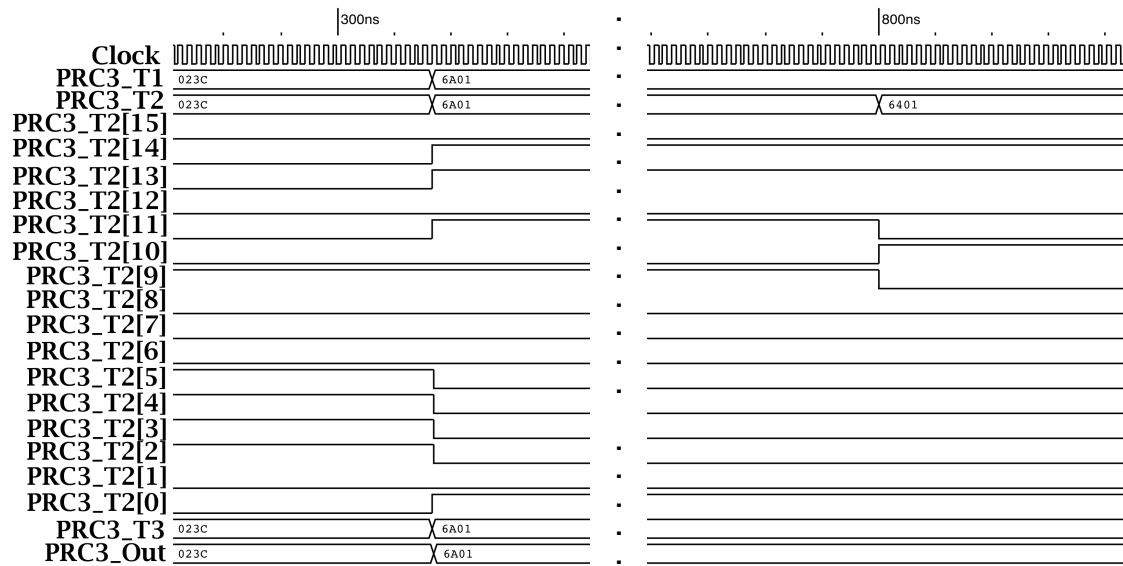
300ns
800ns
Clock
PRC3_T1 023C 6A01
PRC3_T2 023C 6A01 6401
PRC3_T2[15]
PRC3_T2[14]
PRC3_T2[13]
PRC3_T2[12]
PRC3_T2[11]
PRC3_T2[10]
PRC3_T2[9]
PRC3_T2[8]
PRC3_T2[7]
PRC3_T2[6]
PRC3_T2[5]
PRC3_T2[4]
PRC3_T2[3]
PRC3_T2[2]
PRC3_T2[1]
PRC3_T2[0]
PRC3_T3 023C 6A01
PRC3_Out 023C 6A01